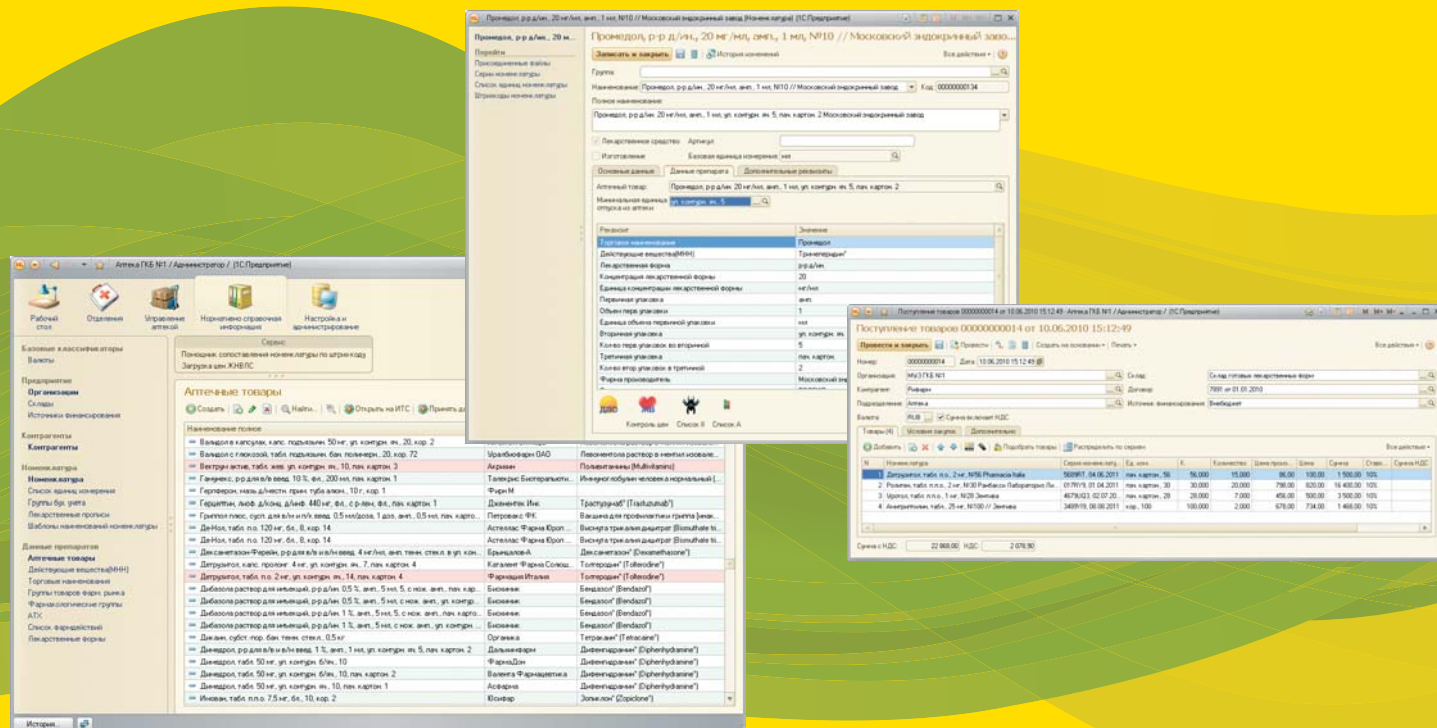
Промедол, р-р д/ин., 20 мг/мл, амп., 1 мл, №10 // Московский эндокринный завод (Номенклатура) (1С:Предприятие)

Промедол, р-р д/ин., 20 м...

Перейти
Присоединенные файлы
Серии номенклатуры
Список единиц номенклатуры
Штрихкоды номенклатуры

Промедол, р-р д/ин., 20 мг/мл, амп., 1 мл, №10 // Московский эндокринный завод...

Записать и закрыть | История изменений | Все действия

Группа:
Наименование: Промедол, р-р д/ин., 20 мг/мл, амп., 1 мл, №10 // Московский эндокринный завод | Код: 00000000134
Полное наименование:
Промедол, р-р д/ин. 20 мг/мл, амп., 1 мл, уп. контурн. яч. 5, пач. картон. 2 Московский эндокринный завод

Лекарственное средство | Артикул:
Изготовление | Базовая единица измерения: мл

Основные данные | Данные препарата | Дополнительные реквизиты

Аптечный товар: Промедол, р-р д/ин. 20 мг/мл, амп., 1 мл, уп. контурн. яч. 5, пач. картон. 2
Минимальная единица отпуска из аптеки: уп. контурн. яч., 5

| Реквизит | Значение |
|---|---|
| Торговое наименование | Промедол |
| Действующие вещества(МНН) | Тримеперидин* |
| Лекарственная форма | р-р д/ин. |
| Концентрация лекарственной формы | 20 |
| Единица концентрации лекарственной формы | мг/мл |
| Первичная упаковка | амп. |
| Объем перв.упаковки | 1 |
| Единица объема первичной упаковки | мл |
| Вторичная упаковка | уп. контурн. яч. |
| Кол-во перв.упаковок во вторичной | 5 |
| Третичная упаковка | пач. картон. |
| Кол-во втор.упаковок в третичной | 2 |
| Фирма производитель | Московский энд |

Контроль цен | Список II | Список А

Аптека ГКБ №1 / Администратор / (1С:Предприятие)

Рабочий стол | Отделения | Управление аптекой | Нормативно-справочная информация | Настройка и администрирование

Сервис
Помощник сопоставления номенклатуры по штрихкоду
Загрузка цен ЖНВЛС

Базовые классификаторы
Валюты

Предприятие
Организации
Склады
Источники финансирования

Контрагенты
Контрагенты

Номенклатура
Номенклатура
Список единиц измерения
Группы бух. учета
Лекарственные прописи
Шаблоны наименований номенклатуры

Данные препаратов
Аптечные товары
Действующие вещества(МНН)
Торговые наименования
Группы товаров фарм. рынка
Фармакологические группы
АТХ
Список фармдействий
Лекарственные формы

Аптечные товары
Создать | Найти... | Открыть на ИТС | Принять да

| Наименование полное | | |
|---|---|---|
| Валидол в капсулах, капс. подъязычн. 50 мг, уп. контурн. яч., 20, кор. 2 | | |
| Валидол с глюкозой, табл. подъязычн. бан. полимерн., 20, кор. 72 | Уралбиофарм ОАО | Левоментола раствор в ментил изовале... |
| Вектрум актив, табл. жев. уп. контурн. яч., 10, пач. картон. 3 | Акрихин | Поливитамины (Multivitamins) |
| Гамуфекс, р-р д/в/в введ. 10 %, фл., 200 мл, пач. картон. 1 | Талекрис Биотерапьютик... | Иммуноглобулин человека нормальный [... |
| Герпферон, мазь д/нестн. прим. туба алюм., 10 г, кор. 1 | Фирн М | |
| Герцептин, лиоф. д/конц. д/инф. 440 мг, фл., с р-лем, фл., пач. картон. 1 | Джанентек Инк. | Трастузумаб* (Trastuzumab*) |
| Гриппол плюс, сусп. для в/м и п/к введ. 0,5 мл/доза, 1 доз, амп., 0,5 мл, пач. карто... | Петровакс ФК | Вакцина для профилактики гриппа [инак... |
| Де-Нол, табл. п.о. 120 мг, бл., 8, кор. 14 | Астеллас Фарма Европ ... | Висмута трикалия дицитрат (Bismuthate tri... |
| Де-Нол, табл. п.о. 120 мг, бл., 8, кор. 14 | Астеллас Фарма Европ ... | Висмута трикалия дицитрат (Bismuthate tri... |
| Дексаметазон-Ферейн, р-р для в/в и в/м введ. 4 мг/мл, амп. темн. стекл. в уп. кон... | Брынцалов-А | Дексаметазон* (Dexamethasone*) |
| Детрузитол, капс. пролонг. 4 мг, уп. контурн. яч., 7, пач. картон. 4 | Каталент Франца Шорндо... | Толтеродин* (Tolterodine*) |
| Детрузитол, табл. п.о. 2 мг, уп. контурн. яч., 14, пач. картон. 4 | Фармация Италия | Толтеродин* (Tolterodine*) |
| Дибазола раствор для инъекций, р-р д/ин. 0,5 %, амп., 5 мл, 5, с нож. амп., пач. кар... | Биохимик | Бендазол* (Bendazol*) |
| Дибазола раствор для инъекций, р-р д/ин. 0,5 %, амп., 5 мл, с нож. амп., уп. контур... | Биохимик | Бендазол* (Bendazol*) |
| Дибазола раствор для инъекций, р-р д/ин. 1 %, амп., 5 мл, 5, с нож. амп., пач. карто... | Биохимик | Бендазол* (Bendazol*) |
| Дибазола раствор для инъекций, р-р д/ин. 1 %, амп., 5 мл, с нож. амп., уп. контурн... | Биохимик | Бендазол* (Bendazol*) |
| Дикаин, субст.-пор. бан. темн. стекл., 0,5 кг | Органика | Тетракаин* (Tetracaine*) |
| Димедрол, р-р для в/в и в/м введ. 1 %, амп., 1 мл, уп. контурн. яч. 5, пач. картон. 2 | Дальхимфарм | Дифенгидрамин* (Diphenhydramine*) |
| Димедрол, табл. 50 мг, уп. контурн. б/яч., 10 | ФармаДон | Дифенгидрамин* (Diphenhydramine*) |
| Димедрол, табл. 50 мг, уп. контурн. б/яч., 10, пач. картон. 2 | Валента Фармацевтика | Дифенгидрамин* (Diphenhydramine*) |
| Димедрол, табл. 50 мг, уп. контурн. яч., 10, пач. картон. 1 | Асфарма | Дифенгидрамин* (Diphenhydramine*) |
| Имован, табл. п.п.о. 7,5 мг, бл., 10, кор. 2 | Юнифар | Зопиклон* (Zopiclone*) |

История...

Поступление товаров 00000000014 от 10.06.2010 15:12:49 - Аптека ГКБ №1 / Администратор / (1С:Предприятие)

Поступление товаров 00000000014 от 10.06.2010 15:12:49

Провести и закрыть | Провести | Создать на основании | Печать | Все действия

Номер: 00000000014 | Дата: 10.06.2010 15:12:49
Организация: МУЗ ГКБ №1 | Склад: Склад готовых лекарственных форм
Контрагент: Рифарм | Договор: 7891 от 01.01.2010
Подразделение: Аптека | Источник финансирования: Внебюджет
Валюта: RUB | Сумма включает НДС

Товары (4) | Условия закупки | Дополнительно

Добавить | Подобрать товары | Распределить по сериям | Все действия

| N | Номенклатура | Серия номенклатуры | Ед. изм. | К. | Количество | Цена произ... | Цена | Сумма | Ставка... | Сумма НДС |
|---|---|---|---|---|---|---|---|---|---|---|
| 1 | Детрузитол, табл. п.о., 2 мг, N56 Pharmacia Italia | 5609RT, 04.06.2011 | пач. картон., 56 | 56,000 | 15,000 | 96,00 | 100,00 | 1 500,00 | 10% | |
| 2 | Ролипен, табл. п.о., 2 мг, N30 Ранбакси Лабораторис Ли... | 017R/9, 01.04.2011 | пач. картон., 30 | 30,000 | 20,000 | 798,00 | 820,00 | 16 400,00 | 10% | |
| 3 | Уротол, табл. п.п.о., 1 мг, N28 Зентива | 4679JG3, 02.07.20... | пач. картон., 28 | 28,000 | 7,000 | 456,00 | 500,00 | 3 500,00 | 10% | |
| 4 | Аминорапеном, табл., 25 мг, N100 // Зентива | 3469Y/9, 08.08.2011 | кор., 100 | 100,000 | 2,000 | 678,00 | 734,00 | 1 468,00 | 10% | |

Сумма с НДС: 22 868,00 | НДС: 2 078,90